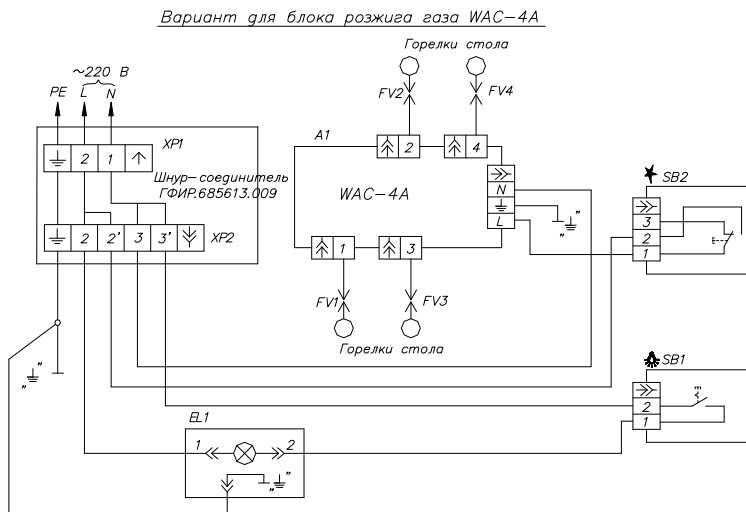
Вариант для блока розжига газа WAC-4A

Горелки стола

~220 В
PE L N

FV2 FV4

XP1
A1
2 1
2 4
Шнур-соединитель ГФИР.685613.009
WAC-4A
N
L
SB2
3
2
1
2 2' 3 3'
XP2
1 3
FV1 FV3

Горелки стола

SB1
2
1
EL1
1 2